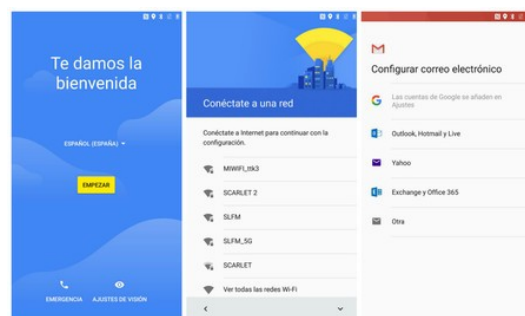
Te damos la bienvenida

ESPAÑOL (ESPAÑA)

EMPEZAR

EMERGENCIA

AJUSTES DE VISIÓN

Conéctate a una red

Conéctate a Internet para continuar con la configuración.

MIWIFI_ttk3

SCARLET 2

SLFM

SLFM_5G

SCARLET

Ver todas las redes Wi-Fi

M

Configurar correo electrónico

Las cuentas de Google se añaden en Ajustes

Outlook, Hotmail y Live

Yahoo

Exchange y Office 365

Otra